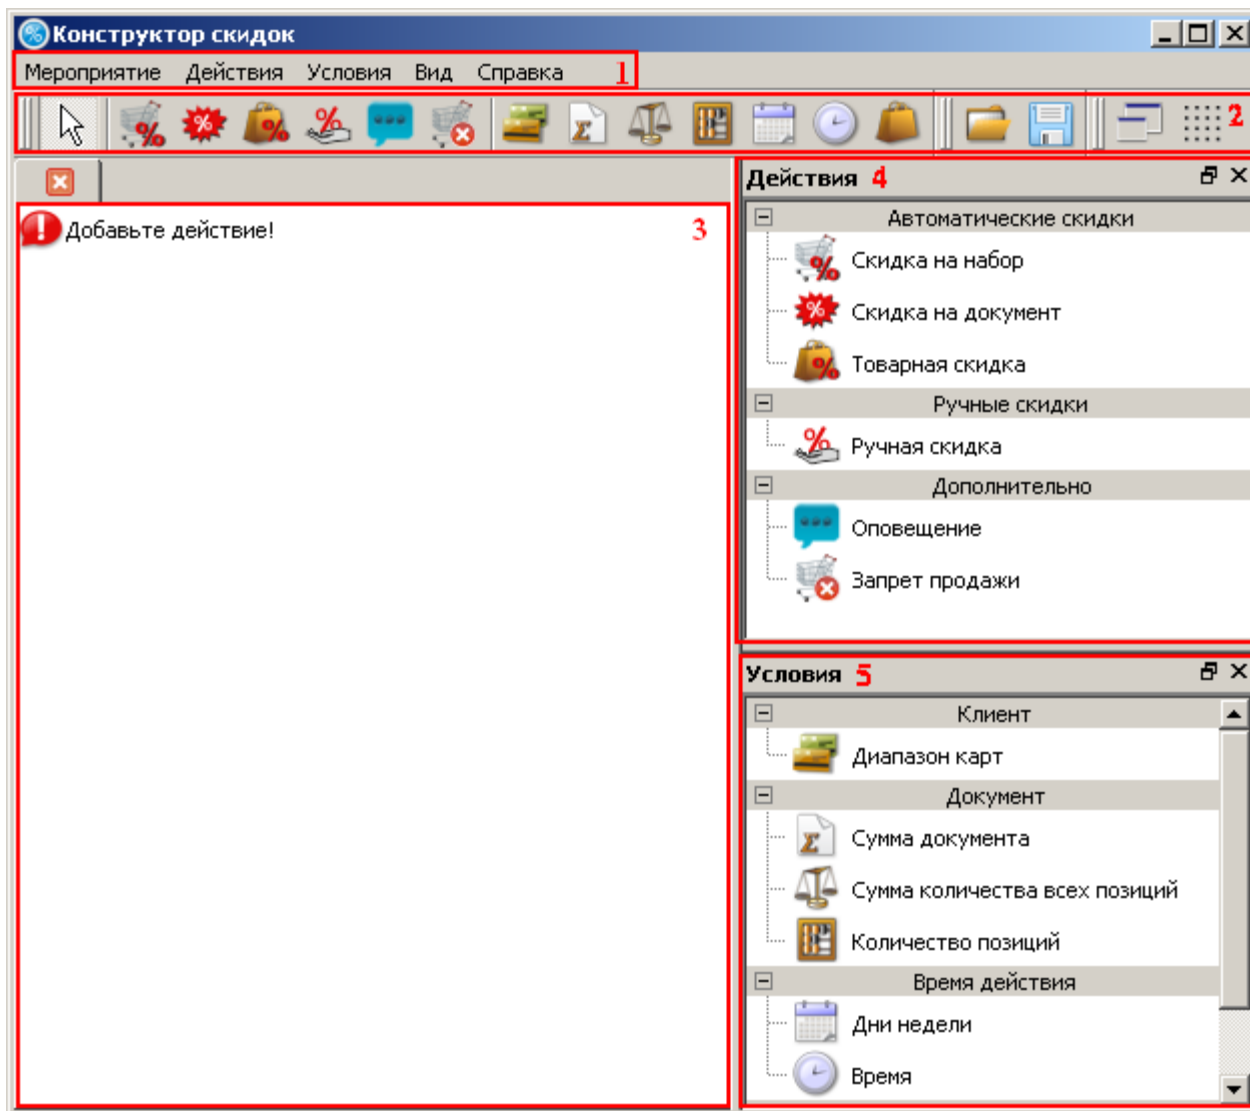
Конструктор скидок

Мероприятие Действия Условия Вид Справка 1

2

Добавьте действие! 3

Действия 4

Автоматические скидки

Скидка на набор

Скидка на документ

Товарная скидка

Ручные скидки

Ручная скидка

Дополнительно

Оповещение

Запрет продажи

Условия 5

Клиент

Диапазон карт

Документ

Сумма документа

Сумма количества всех позиций

Количество позиций

Время действия

Дни недели

Время